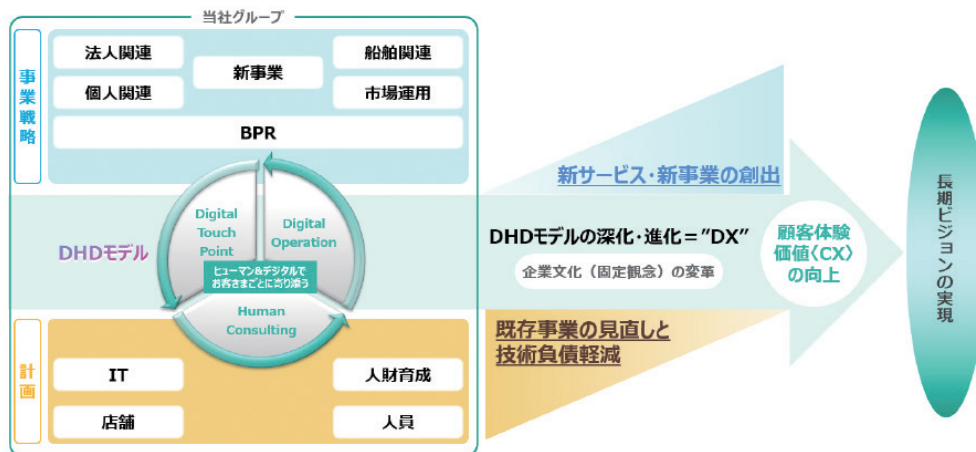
当社グループ

事業戦略

法人関連

個人関連

新事業

船舶関連

市場運用

BPR

DHDモデル

Digital Touch Point

Digital Operation

ヒューマン&デジタルでお客さまごとに寄り添う

Human Consulting

計画

IT

店舗

人財育成

人員

新サービス・新事業の創出

DHDモデルの深化・進化＝"DX"

企業文化（固定観念）の変革

既存事業の見直しと技術負債軽減

顧客体験価値〈CX〉の向上

長期ビジョンの実現